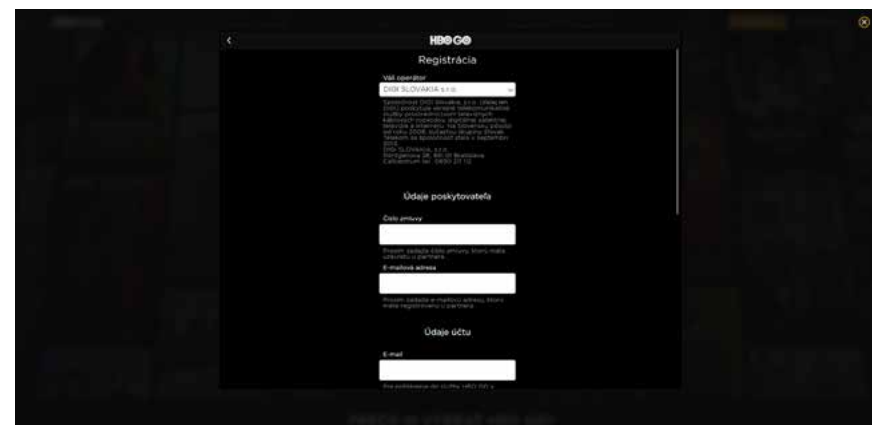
HBO GO

Registrácia

Váš operátor

DIGI SLOVAKIA s.r.o.

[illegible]

Údaje poskytovateľa

Číslo zmluvy

Prosím zadajte číslo zmluvy, ktorú máte uzavretú u partnera.

E-mailová adresa

Prosím zadajte e-mailovú adresu, ktorú máte registrovanú u partnera.

Údaje účtu

E-mail

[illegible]